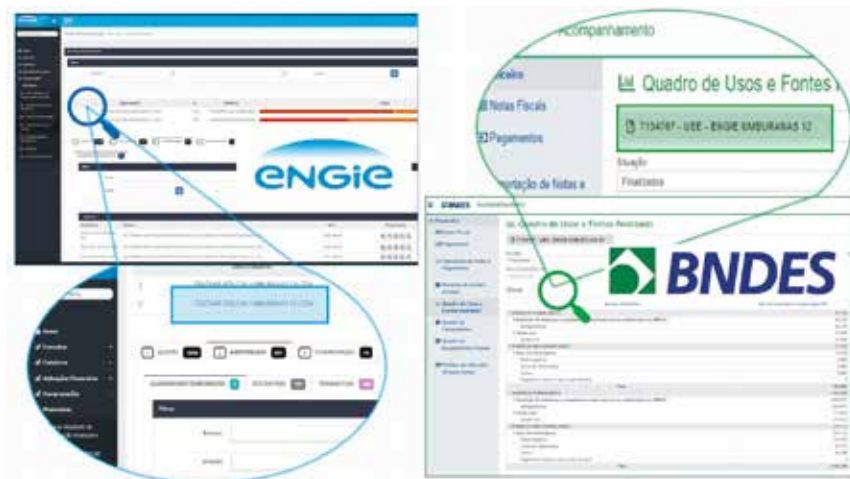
ENGIE

Home

Consultas

Cadastros

Sistema

Financeiro

AJUSTES

APROVADAS

CONDICIONAIS

Acompanhamento

Inicio

Notas Fiscais

Pagamentos

Quadro de Usos e Fontes

T134767 - UEE - ENGIE UMBURANAS 12

Situação

Finalizado

BNDES

Quadro de Usos e Fontes Realizado